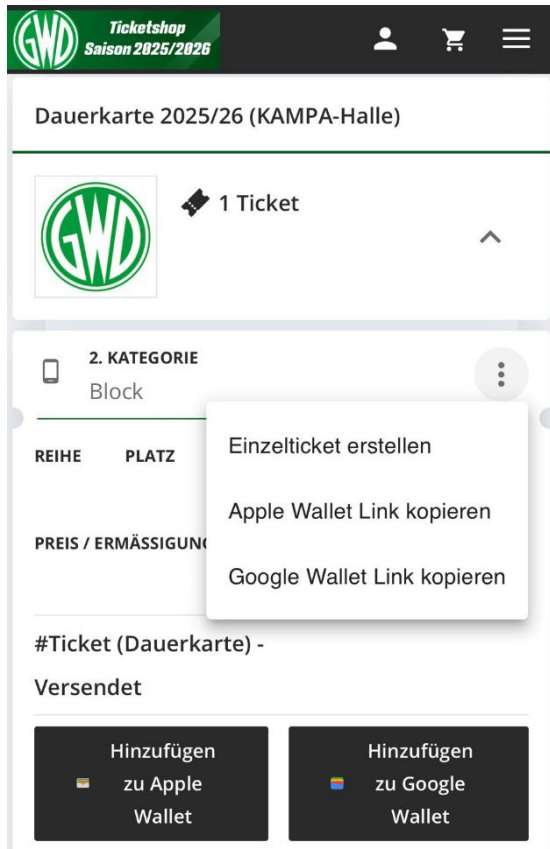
GWD Ticketshop Saison 2025/2026

Dauerkarte 2025/26 (KAMPA-Halle)

GWD

1 Ticket

2. KATEGORIE
Block

REIHE PLATZ

PREIS / ERMÄSSIGUN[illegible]

Einzelticket erstellen

Apple Wallet Link kopieren

Google Wallet Link kopieren

#Ticket (Dauerkarte) - Versendet

Hinzufügen zu Apple Wallet

Hinzufügen zu Google Wallet